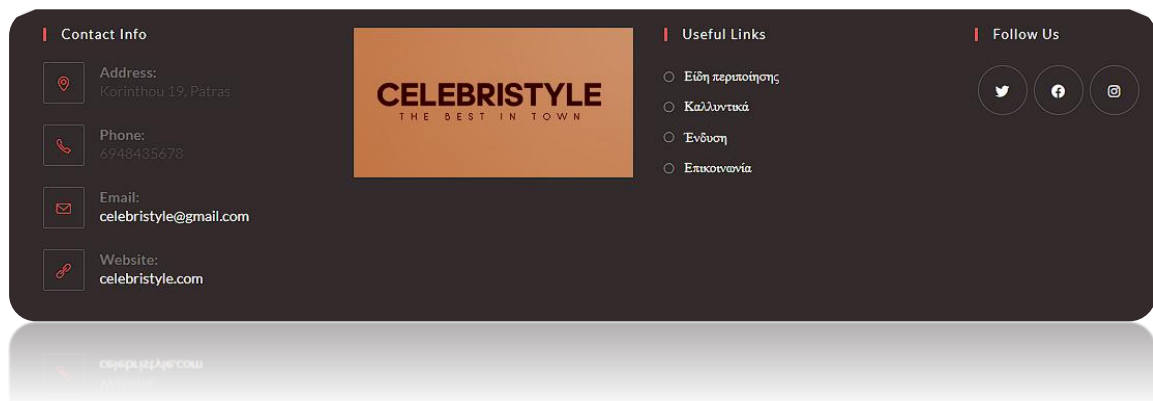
Contact Info

Address:
Korinthou 19, Patras

Phone:
6948435678

Email:
celebristyle@gmail.com

Website:
celebristyle.com

CELEBRISTYLE
THE BEST IN TOWN

Useful Links

Είδη περιποίησης
Καλλυντικά
Ένδυση
Επικοινωνία

Follow Us